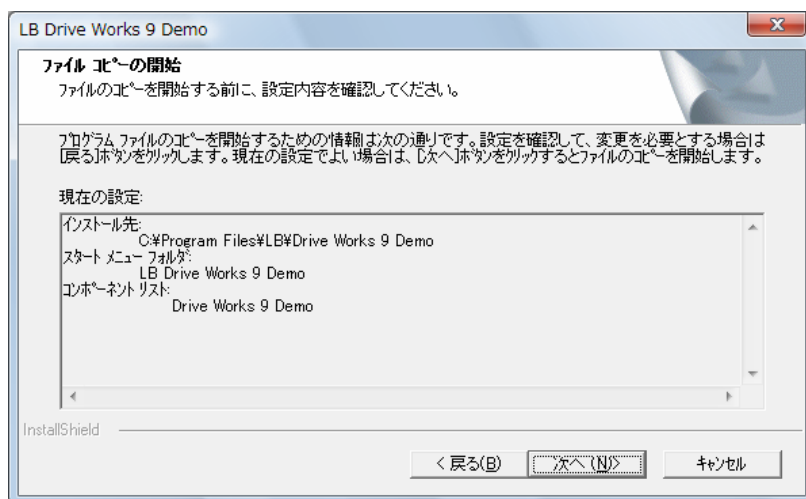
LB Drive Works 9 Demo

ファイル コピーの開始
ファイルのコピーを開始する前に、設定内容を確認してください。

プログラム ファイルのコピーを開始するための情報は次の通りです。設定を確認して、変更を必要とする場合は[戻る]ボタンをクリックします。現在の設定でよい場合は、[次へ]ボタンをクリックするとファイルのコピーを開始します。

現在の設定:

インストール先:
C:¥Program Files¥LB¥Drive Works 9 Demo
スタート メニュー フォルダ:
LB Drive Works 9 Demo
コンポーネント リスト:
Drive Works 9 Demo

InstallShield

< 戻る(B) | 次へ(N) > | キャンセル